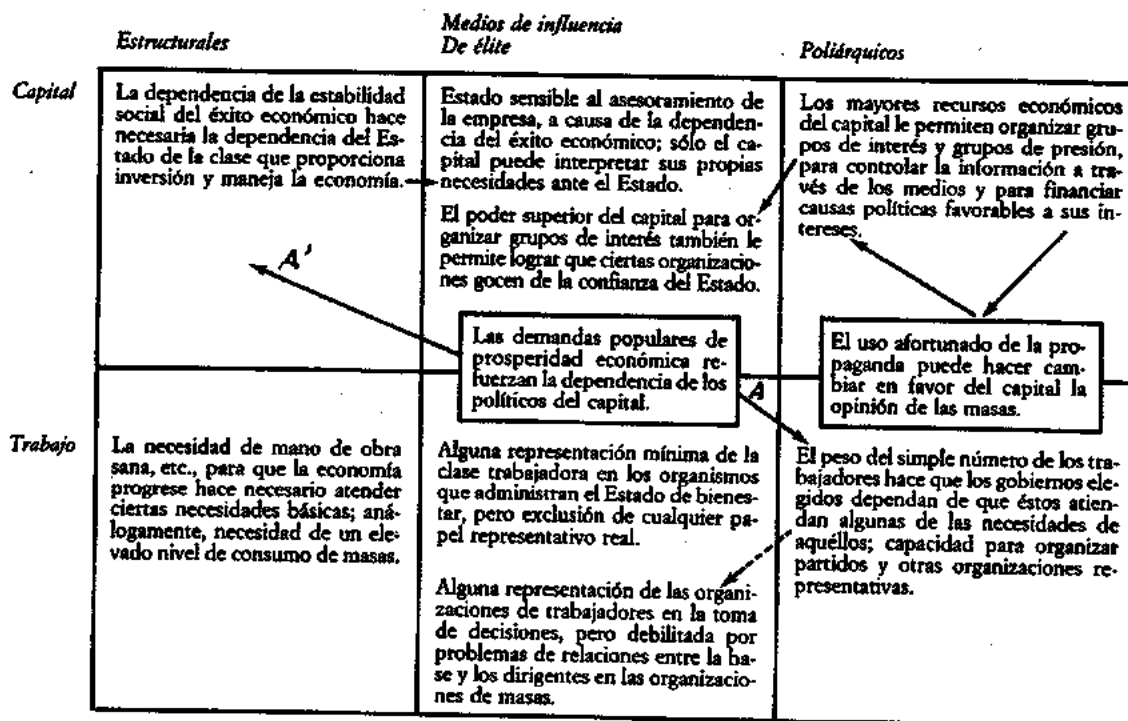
*Medios de influencia*

| | *Estructurales* | *De élite* | *Poliárquicos* |
|---|---|---|---|
| *Capital* | La dependencia de la estabilidad social del éxito económico hace necesaria la dependencia del Estado de la clase que proporciona inversión y maneja la economía. | Estado sensible al asesoramiento de la empresa, a causa de la dependencia del éxito económico; sólo el capital puede interpretar sus propias necesidades ante el Estado. El poder superior del capital para organizar grupos de interés también le permite lograr que ciertas organizaciones gocen de la confianza del Estado. | Los mayores recursos económicos del capital le permiten organizar grupos de interés y grupos de presión, para controlar la información a través de los medios y para financiar causas políticas favorables a sus intereses. |
| *Trabajo* | La necesidad de mano de obra sana, etc., para que la economía progrese hace necesario atender ciertas necesidades básicas; análogamente, necesidad de un elevado nivel de consumo de masas. | Alguna representación mínima de la clase trabajadora en los organismos que administran el Estado de bienestar, pero exclusión de cualquier papel representativo real. Alguna representación de las organizaciones de trabajadores en la toma de decisiones, pero debilitada por problemas de relaciones entre la base y los dirigentes en las organizaciones de masas. | El peso del simple número de los trabajadores hace que los gobiernos elegidos dependan de que éstos atiendan algunas de las necesidades de aquéllos; capacidad para organizar partidos y otras organizaciones representativas. |

A'

Las demandas populares de prosperidad económica refuerzan la dependencia de los políticos del capital.

A

El uso afortunado de la propaganda puede hacer cambiar en favor del capital la opinión de las masas.